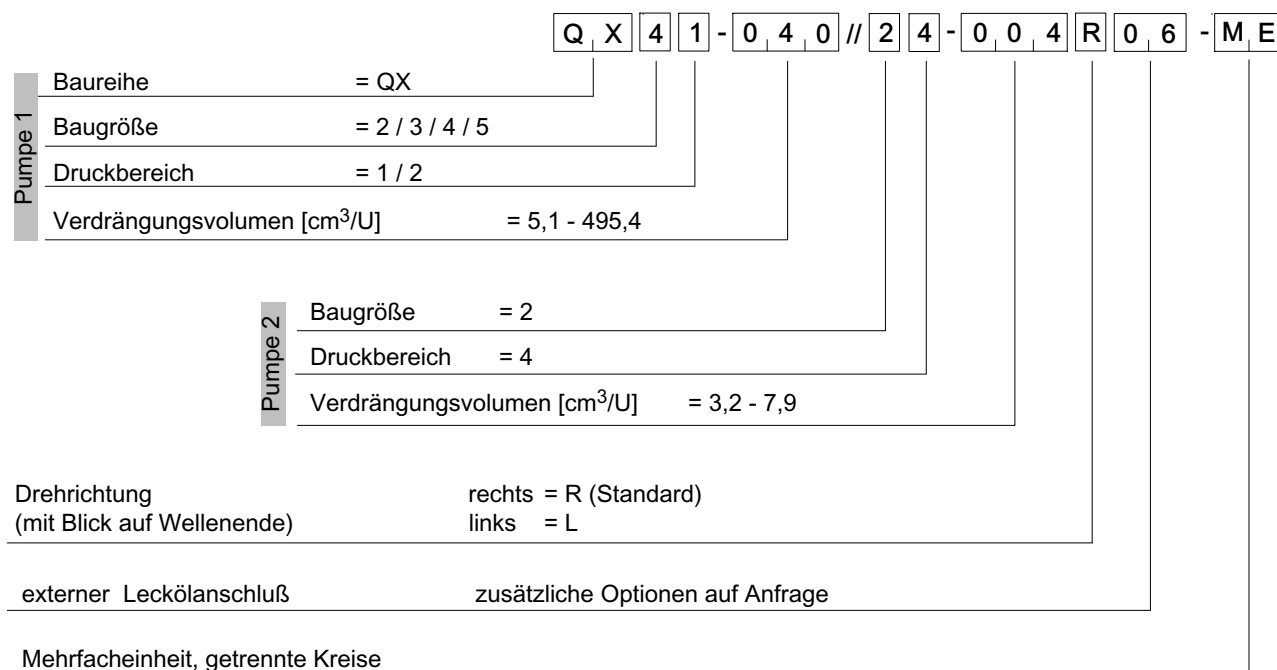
Q X 4 1 - 0 4 0 // 2 4 - 0 0 4 R 0 6 - M E

Pumpe 1

Baureihe = QX

Baugröße = 2 / 3 / 4 / 5

Druckbereich = 1 / 2

Verdrängungsvolumen [$cm^3$/U] = 5,1 - 495,4

Pumpe 2

Baugröße = 2

Druckbereich = 4

Verdrängungsvolumen [$cm^3$/U] = 3,2 - 7,9

Drehrichtung (mit Blick auf Wellenende) rechts = R (Standard) links = L

externer Leckölanschluß zusätzliche Optionen auf Anfrage

Mehrfacheinheit, getrennte Kreise